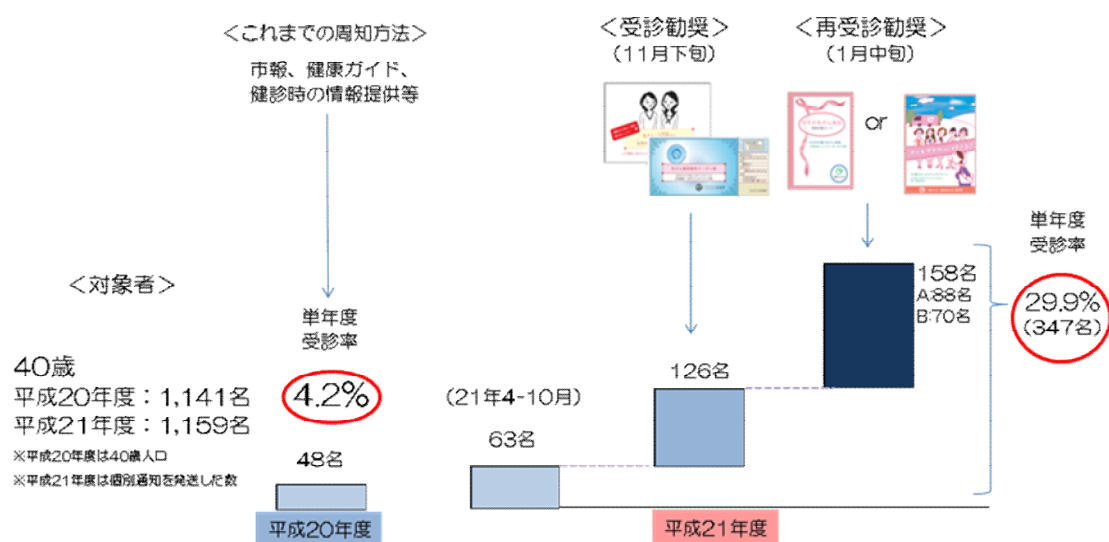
<これまでの周知方法>

市報、健康ガイド、
健診時の情報提供等

<受診勧奨>
(11月下旬)

<再受診勧奨>
(1月中旬)

or

<対象者>

40歳
平成20年度:1,141名
平成21年度:1,159名
※平成20年度は40歳人口
※平成21年度は個別通知を発送した数

単年度
受診率
4.2%

48名

平成20年度

(21年4-10月)

63名

126名

158名
A:88名
B:70名

単年度
受診率
29.9%
(347名)

平成21年度